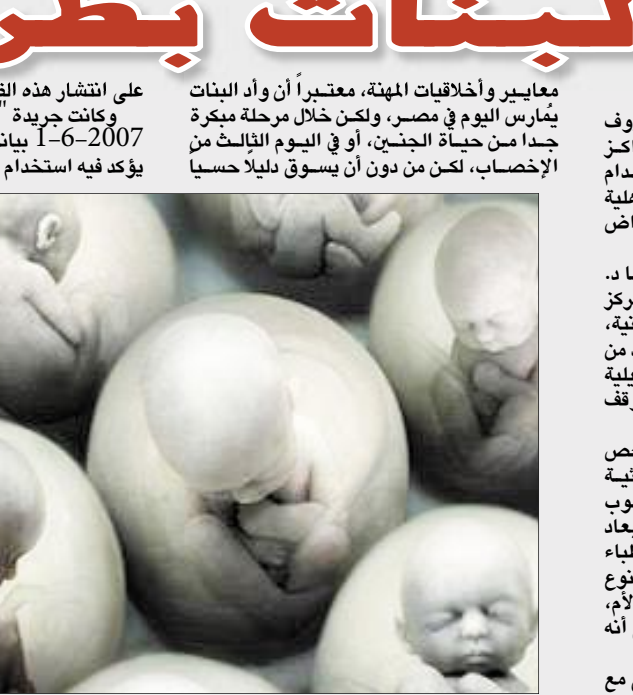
كبنات بطر

معايير وأخلاقيات المهنة، معتبراً أن وأد البنات يُمارس اليوم في مصر، ولكن خلال مرحلة مبكرة جدا من حياة الجنين، أو في اليوم الثالث من الإخصاب، لكن من دون أن يسوق دليلاً حسياً

على انتشار هذه الظ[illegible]
وكانت جريدة "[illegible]
$1-6-2007$ بيانا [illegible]
يؤكد فيه استخدام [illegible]

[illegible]وف
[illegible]اكز
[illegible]دام
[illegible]ملية
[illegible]اض

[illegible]ا د.
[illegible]ركز
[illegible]نية،
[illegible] من
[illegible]ملية
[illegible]رقف

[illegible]ص
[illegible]ثية
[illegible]وب
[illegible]بعاد
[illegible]لباء
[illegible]نوع
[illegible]لأم،
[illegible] أنه

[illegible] مع